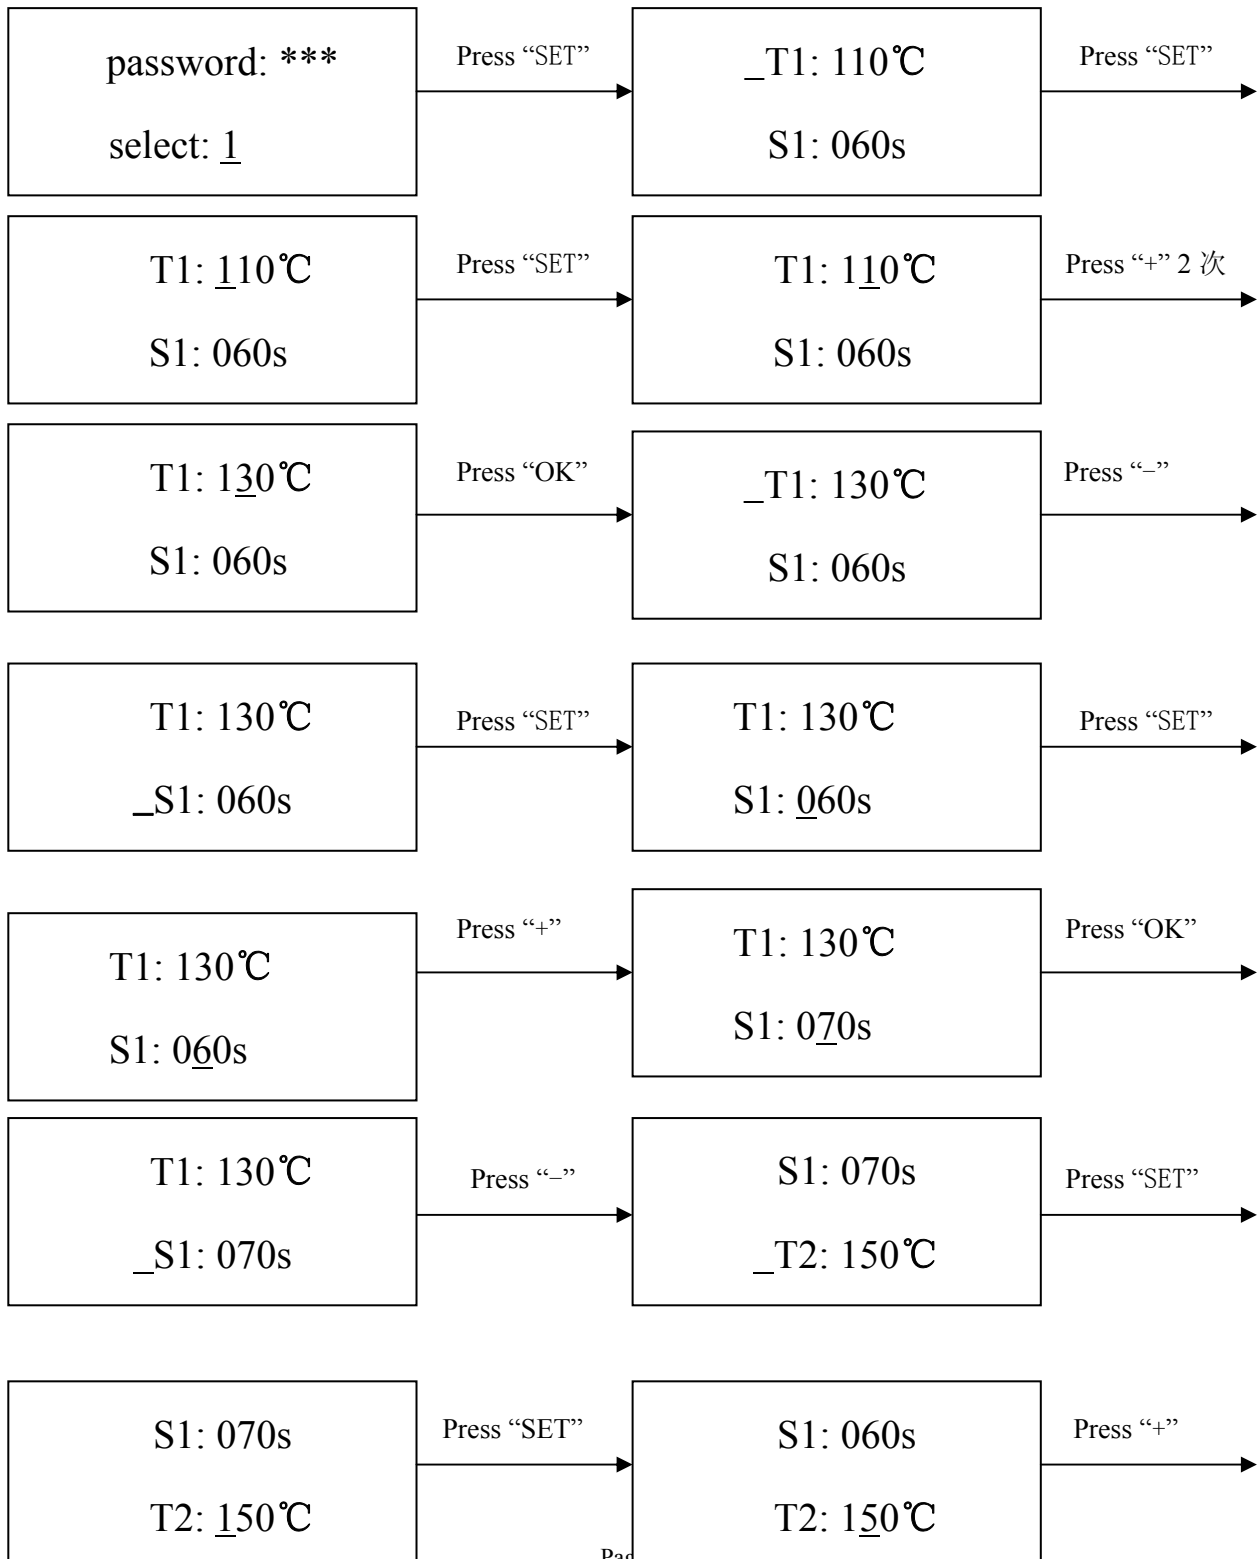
password: ***

select: $\underline{1}$

Press “SET”

_T1: 110℃

S1: 060s

Press “SET”

T1: $\underline{1}$10℃

S1: 060s

Press “SET”

T1: 1$\underline{1}$0℃

S1: 060s

Press “+” 2 次

T1: 1$\underline{3}$0℃

S1: 060s

Press “OK”

_T1: 130℃

S1: 060s

Press “–”

T1: 130℃

_S1: 060s

Press “SET”

T1: 130℃

S1: $\underline{0}$60s

Press “SET”

T1: 130℃

S1: 0$\underline{6}$0s

Press “+”

T1: 130℃

S1: 0$\underline{7}$0s

Press “OK”

T1: 130℃

_S1: 070s

Press “–”

S1: 070s

_T2: 150℃

Press “SET”

S1: 070s

T2: $\underline{1}$50℃

Press “SET”

S1: 060s

T2: 1$\underline{5}$0℃

Press “+”

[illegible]